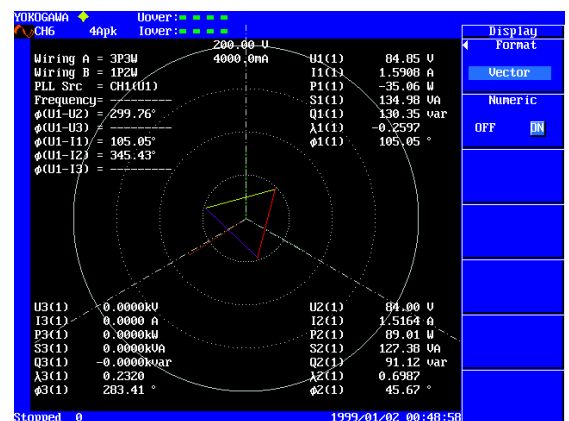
YOKOGAWA Uover: - - - -
CH6 4Apk Iover: - - - -

Display
Format
Vector
Numeric
OFF ON

200.00 V
4000.0mA

Wiring A = 3P3W
Wiring B = 1P2W
PLL Src = CH1(U1)
Frequency= --------
φ(U1-U2) = 299.76°
φ(U1-U3) = --------
φ(U1-I1) = 105.05°
φ(U1-I2) = 345.43°
φ(U1-I3) = --------

U1(1) 84.85 V
I1(1) 1.5908 A
P1(1) -35.06 W
S1(1) 134.98 VA
Q1(1) 130.35 var
λ1(1) -0.2597
φ1(1) 105.05 °

U3(1) 0.0000kV
I3(1) 0.0000 A
P3(1) 0.0000kW
S3(1) 0.0000kVA
Q3(1) -0.0000kvar
λ3(1) 0.2320
φ3(1) 283.41 °

U2(1) 84.00 V
I2(1) 1.5164 A
P2(1) 89.01 W
S2(1) 127.38 VA
Q2(1) 91.12 var
λ2(1) 0.6987
φ2(1) 45.67 °

Stopped 0
1999/01/02 00:48:58